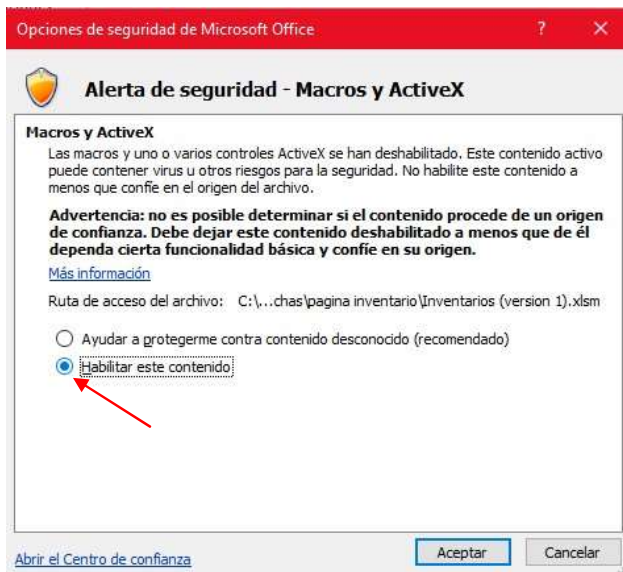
Opciones de seguridad de Microsoft Office ? ×

Alerta de seguridad - Macros y ActiveX

Macros y ActiveX

Las macros y uno o varios controles ActiveX se han deshabilitado. Este contenido activo puede contener virus u otros riesgos para la seguridad. No habilite este contenido a menos que confíe en el origen del archivo.

Advertencia: no es posible determinar si el contenido procede de un origen de confianza. Debe dejar este contenido deshabilitado a menos que de él dependa cierta funcionalidad básica y confíe en su origen.

Más información

Ruta de acceso del archivo: C:\...chas\pagina inventario\Inventarios (version 1).xlsm

Ayudar a protegerme contra contenido desconocido (recomendado)

Habilitar este contenido

Abrir el Centro de confianza

Aceptar

Cancelar